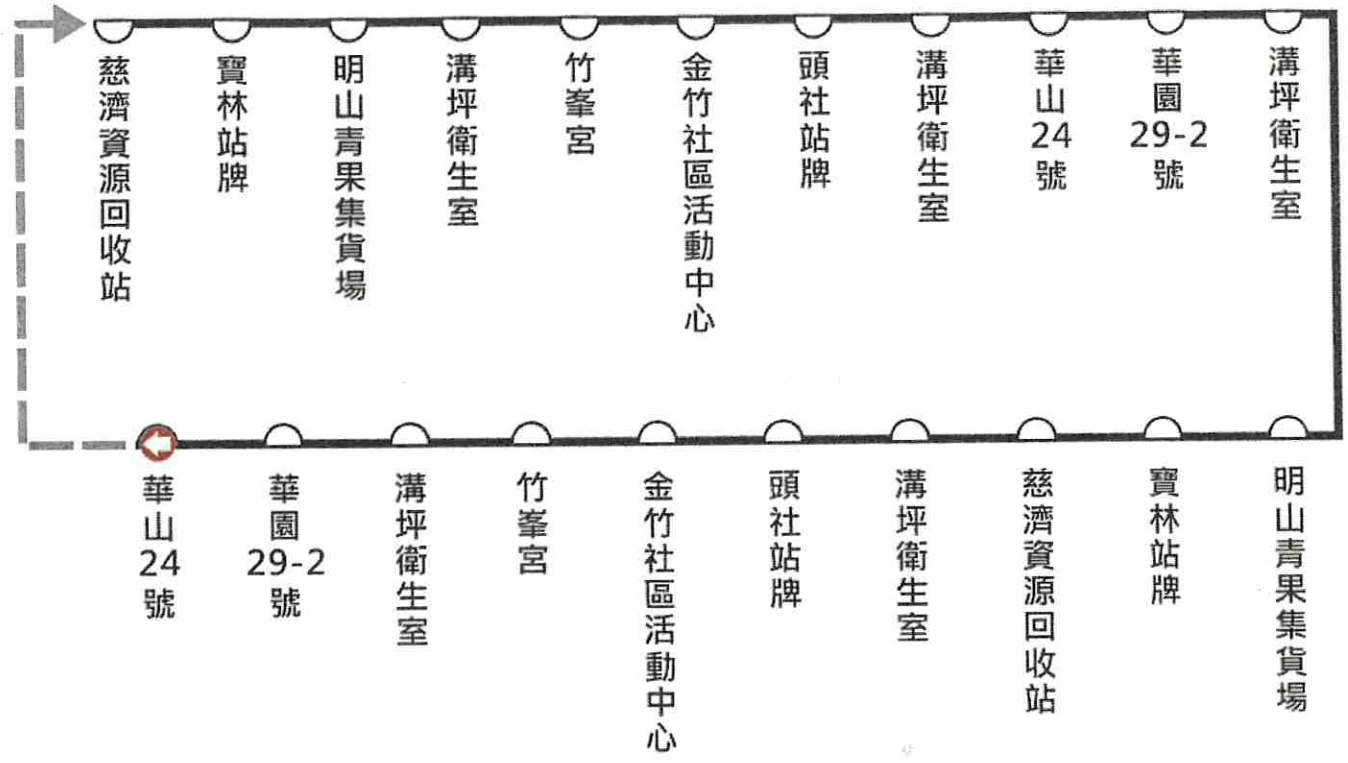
慈濟資源回收站

寶林站牌

明山青果集貨場

溝坪衛生室

竹峯宮

金竹社區活動中心

頭社站牌

溝坪衛生室

華山24號

華園29-2號

溝坪衛生室

華山24號

華園29-2號

溝坪衛生室

竹峯宮

金竹社區活動中心

頭社站牌

溝坪衛生室

慈濟資源回收站

寶林站牌

明山青果集貨場